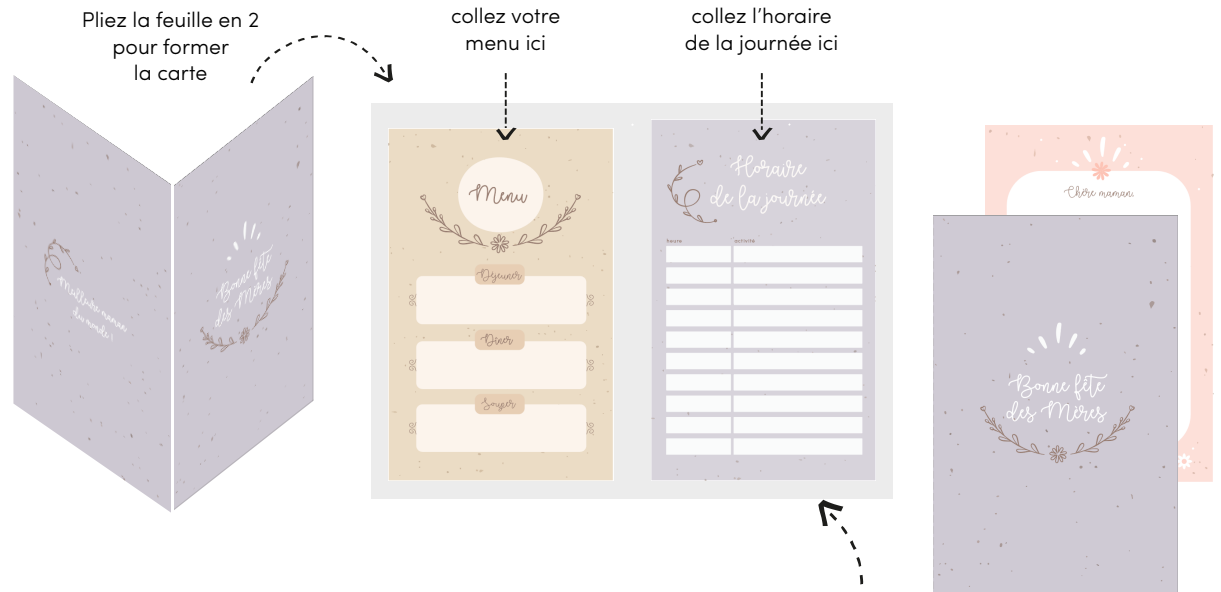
Pliez la feuille en 2 pour former la carte

Meilleure maman du monde !

Bonne fête des Mères

collez votre menu ici

Menu

Déjeuner

Dîner

Souper

collez l'horaire de la journée ici

Horaire de la journée

| heure | activité |
|---|---|
| | |
| | |
| | |
| | |
| | |
| | |
| | |
| | |
| | |
| | |

Chère maman,

Bonne fête des Mères